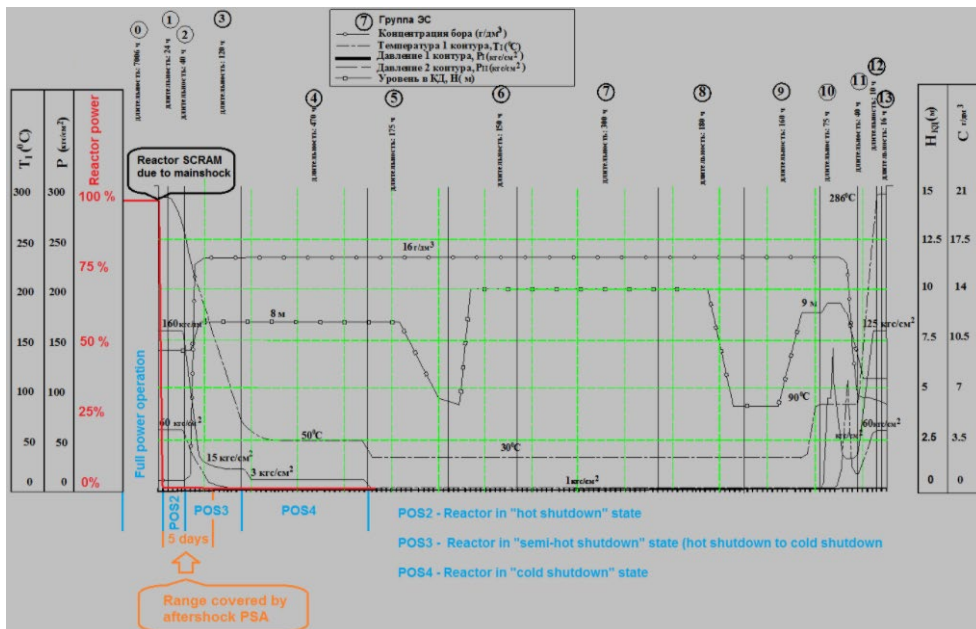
⑦ Группа ЭС
Концентрация бора (г/дм$^3$)
Температура 1 контура, $T_1$(°C)
Давление 1 контура, $P_I$(кгс/см$^2$)
Давление 2 контура, $P_{II}$(кгс/см$^2$)
Уровень в КД, Н( м)

⓪ длительность: 7000 ч
① длительность: 24 ч
② длительность: 40 ч
③ длительность: 120 ч
④ длительность: 470 ч
⑤ длительность: 175 ч
⑥ длительность: 150 ч
⑦ длительность: 300 ч
⑧ длительность: 180 ч
⑨ длительность: 160 ч
⑩ длительность: 75 ч
⑪ длительность: 40 ч
⑫ длительность: 10 ч
⑬ длительность: 16 ч

| $T_1$(°C) | P (кгс/см$^2$) | Reactor power |
|---|---|---|
| 300 | 300 | 100 % |
| 250 | 250 | 75 % |
| 200 | 200 | |
| 150 | 150 | 50 % |
| 100 | 100 | 25% |
| 50 | 50 | |
| 0 | 0 | 0% |

| $H_{КД}$(м) | C г/дм$^3$ |
|---|---|
| 15 | 21 |
| 12.5 | 17.5 |
| 10 | 14 |
| 7.5 | 10.5 |
| 5 | 7 |
| 2.5 | 3.5 |
| 0 | 0 |

Reactor SCRAM due to mainshock

Full power operation

16г/дм$^3$
160 кгс/см$^2$
8 м
50°C
30°C
60 кгс/см$^2$
15 кгс/см$^2$
3 кгс/см$^2$
1кгс/см$^2$
286°C
9 м
125 кгс/см$^2$
90°C
60кгс/см$^2$
кгс/см$^2$

POS2 POS3 POS4
5 days

Range covered by aftershock PSA

POS2 - Reactor in "hot shutdown" state
POS3 - Reactor in "semi-hot shutdown" state (hot shutdown to cold shutdown
POS4 - Reactor in "cold shutdown" state